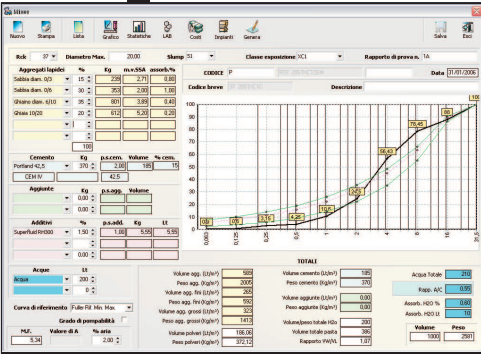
Mixes

Nuovo Stampa Lista Grafico Statistiche LAB Costi Impianti Genera Salva Esci

Rck 37 Diametro Max. 20,00 Slump S1 Classe esposizione XC1 Rapporto di prova n. 1A

CODICE P Data 31/01/2006

Codice breve Descrizione

| Aggregati lapidei | % | Kg | m.v.SSA | assorb.% |
|---|---|---|---|---|
| Sabbia diam. 0/3 | 15 | 239 | 2,71 | 0,86 |
| Sabbia diam. 0/6 | 30 | 353 | 2,00 | 1,00 |
| Ghiaino diam. 6/10 | 35 | 801 | 3,89 | 0,40 |
| Ghiaia 10/20 | 20 | 612 | 5,20 | 0,20 |
| | | 100 | | |

| Cemento | Kg | p.s.cem. | Volume | % cem. |
|---|---|---|---|---|
| Portland 42,5 | 370 | 2,00 | 185 | 15 |
| CEM IV | | 42,5 | | |

Aggiunte Kg p.s.agg. Volume
0,00
0,00

| Additivi | % | p.s.add. | Kg | Lt |
|---|---|---|---|---|
| Superfluid RH300 | 1,50 | 1,00 | 5,55 | 5,55 |
| | 0,00 | | | |
| | 0,00 | | | |

Acque Lt
Acqua 200
0

Curva di riferimento Fuller Fil. Min. Max

Grado di pompabilità
M.F. 5,34 Valore di A % aria 2,00

100 90 80 70 60 50 40 30 20 10 0
0,9 3,8 5,15 4,25 10,5 27,5 56,43 78,45

TOTALI

Volume agg. (Lt/m³) 589
Peso agg. (Kg/m³) 2005
Volume agg. fini (Lt/m³) 265
Peso agg. fini (Kg/m³) 592
Volume agg. grossi (Lt/m³) 323
Peso agg. grossi (Kg/m³) 1413
Volume polveri (Lt/m³) 106,08
Peso polveri (Kg/m³) 372,12

Volume cemento (Lt/m³) 185
Peso cemento (Kg/m³) 370
Volume aggiunte (Lt/m³) 0,00
Peso aggiunte (Kg/m³) 0,00
Volume/peso totale H2o 200
Volume totale pasta 386
Rapporto VW/VL 1,07

Acqua Totale 210
Rapp. A/C 0,55
Assorb. H2O % 0,80
Assorb. H2O Lt 10
Volume 1000 Peso 2581